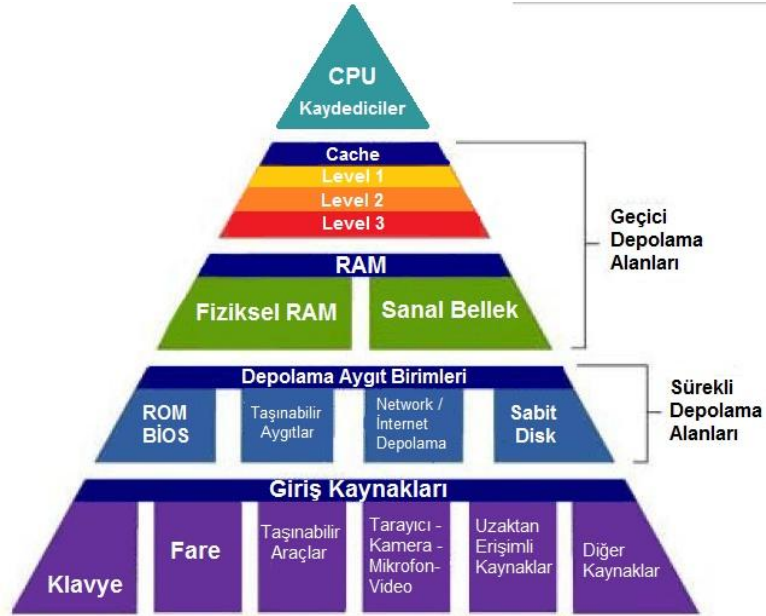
CPU
Kaydediciler

Cache
Level 1
Level 2
Level 3

Geçici Depolama Alanları

RAM
Fiziksel RAM
Sanal Bellek

Depolama Aygıt Birimleri
ROM BİOS
Taşınabilir Aygıtlar
Network / İnternet Depolama
Sabit Disk

Sürekli Depolama Alanları

Giriş Kaynakları
Klavye
Fare
Taşınabilir Araçlar
Tarayıcı - Kamera - Mikrofon-Video
Uzaktan Erişimli Kaynaklar
Diğer Kaynaklar